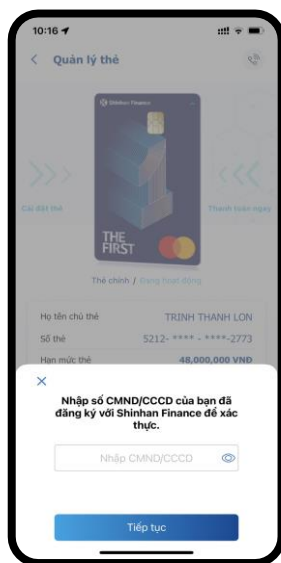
10:16

Quản lý thẻ

Shinhan Finance

THE FIRST

Cài đặt thẻ

Thanh toán ngay

Thẻ chính / Đang hoạt động

Họ tên chủ thẻ TRINH THANH LON

Số thẻ 5212- **** - ****-2773

Hạn mức thẻ 48,000,000 VND

×

Nhập số CMND/CCCD của bạn đã đăng ký với Shinhan Finance để xác thực.

Nhập CMND/CCCD

Tiếp tục